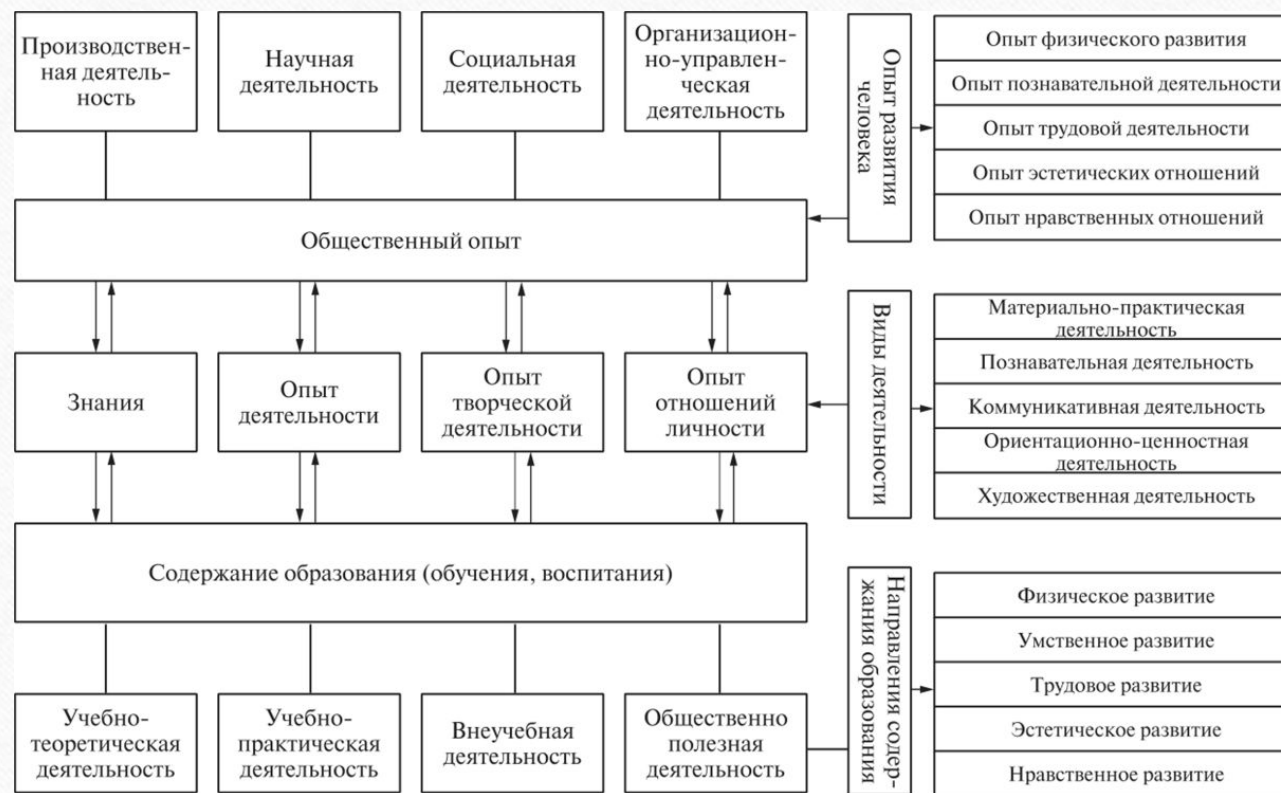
Производственная деятельность

Научная деятельность

Социальная деятельность

Организационно-управленческая деятельность

Опыт развития человека

Опыт физического развития

Опыт познавательной деятельности

Опыт трудовой деятельности

Опыт эстетических отношений

Опыт нравственных отношений

Общественный опыт

Виды деятельности

Материально-практическая деятельность

Познавательная деятельность

Коммуникативная деятельность

Ориентационно-ценностная деятельность

Художественная деятельность

Знания

Опыт деятельности

Опыт творческой деятельности

Опыт отношений личности

Содержание образования (обучения, воспитания)

Направления содержания образования

Физическое развитие

Умственное развитие

Трудовое развитие

Эстетическое развитие

Нравственное развитие

Учебно-теоретическая деятельность

Учебно-практическая деятельность

Внеучебная деятельность

Общественно полезная деятельность